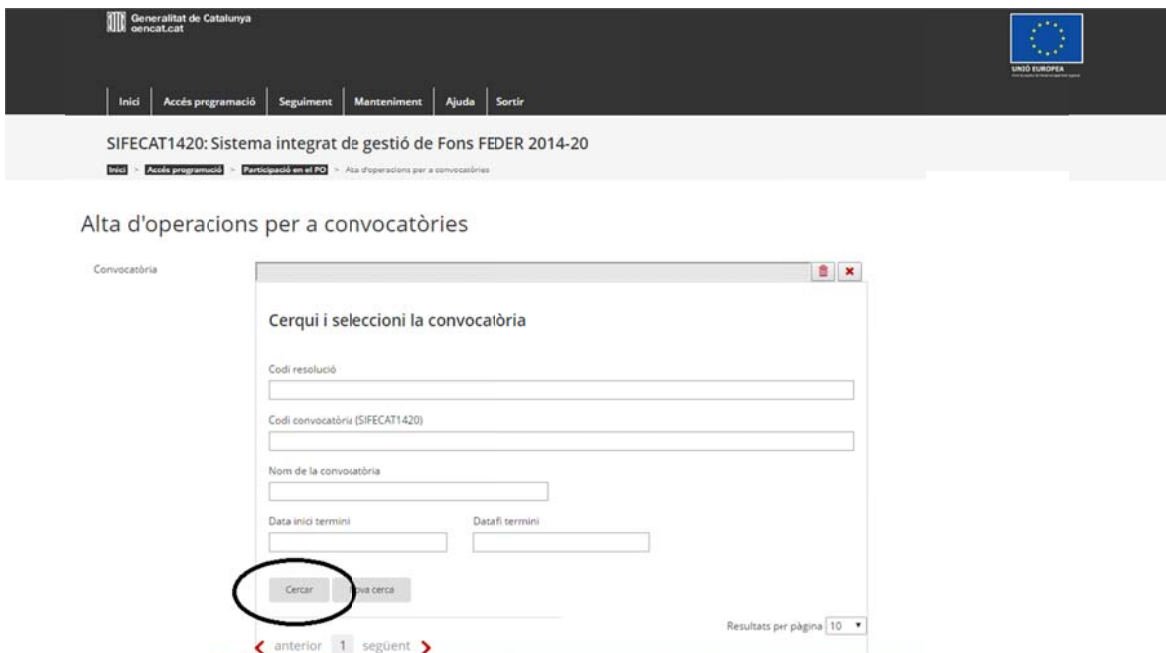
Generalitat de Catalunya
gencat.cat

UNIÓ EUROPEA

Inici | Accés programació | Seguiment | Manteniment | Ajuda | Sortir

SIFECAT1420: Sistema integrat de gestió de Fons FEDER 2014-20

Inici > Accés programació > Participació en el PO > Alta d'operacions per a convocatòries

Alta d'operacions per a convocatòries

Convocatòria

Cerqui i seleccioni la convocatòria

Codi resolució

Codi convocatòria (SIFECAT1420)

Nom de la convocatòria

Data inici termini

Datafi termini

Cercar

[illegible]va cerca

Resultats per pàgina 10

anterior 1 següent